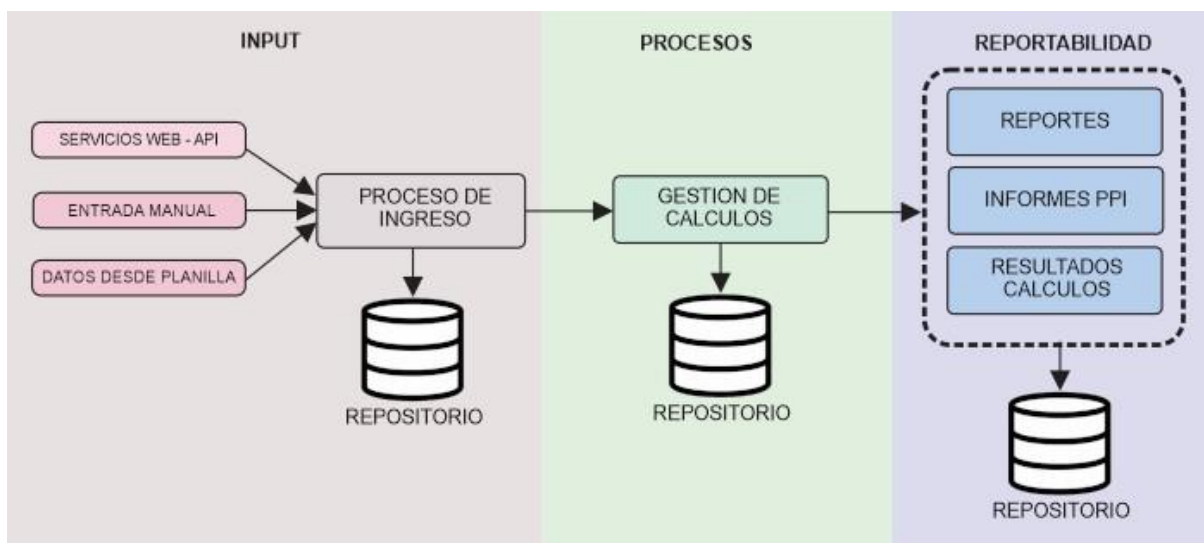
INPUT

SERVICIOS WEB - API

ENTRADA MANUAL

DATOS DESDE PLANILLA

PROCESO DE INGRESO

REPOSITORIO

PROCESOS

GESTION DE CALCULOS

REPOSITORIO

REPORTABILIDAD

REPORTES

INFORMES PPI

RESULTADOS CALCULOS

REPOSITORIO